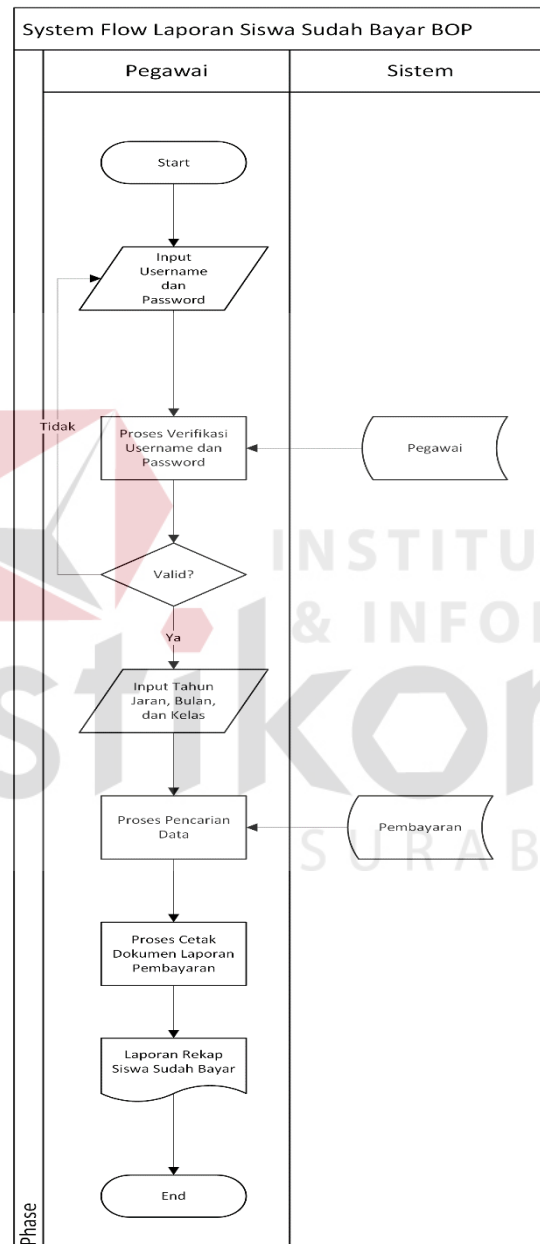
System Flow Laporan Siswa Sudah Bayar BOP

Pegawai

Sistem

Start

Input Username dan Password

Tidak

Proses Verifikasi Username dan Password

Pegawai

Valid?

Ya

Input Tahun Jaran, Bulan, dan Kelas

Proses Pencarian Data

Pembayaran

Proses Cetak Dokumen Laporan Pembayaran

Laporan Rekap Siswa Sudah Bayar

End

Phase

INSTITU
& INFOR
stikom
SURAB